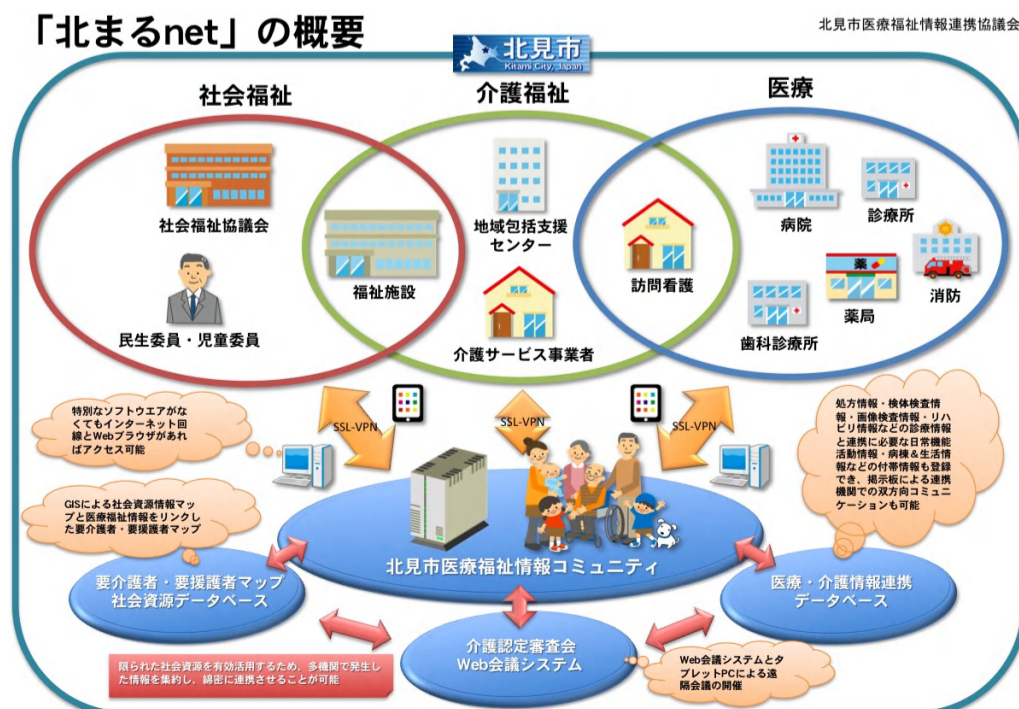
「北まるnet」の概要

北見市医療福祉情報連携協議会

北見市
Kitami City, Japan

社会福祉

介護福祉

医療

社会福祉協議会

福祉施設

地域包括支援センター

訪問看護

病院

診療所

消防

薬

薬局

歯科診療所

民生委員・児童委員

介護サービス事業者

特別なソフトウエアがなくてもインターネット回線とWebブラウザがあればアクセス可能

SSL-VPN

SSL-VPN

SSL-VPN

処方情報・検体検査情報・画像検査情報・リハビリ情報などの診療情報と連携に必要な日常機能活動情報・病棟＆生活情報などの付帯情報も登録でき、掲示板による連携機関での双方向コミュニケーションも可能

GISによる社会資源情報マップと医療福祉情報をリンクした要介護者・要援護者マップ

北見市医療福祉情報コミュニティ

要介護者・要援護者マップ
社会資源データベース

医療・介護情報連携
データベース

介護認定審査会
Web会議システム

限られた社会資源を有効活用するため、多機関で発生した情報を集約し、綿密に連携させることが可能

Web会議システムとタブレットPCによる遠隔会議の開催